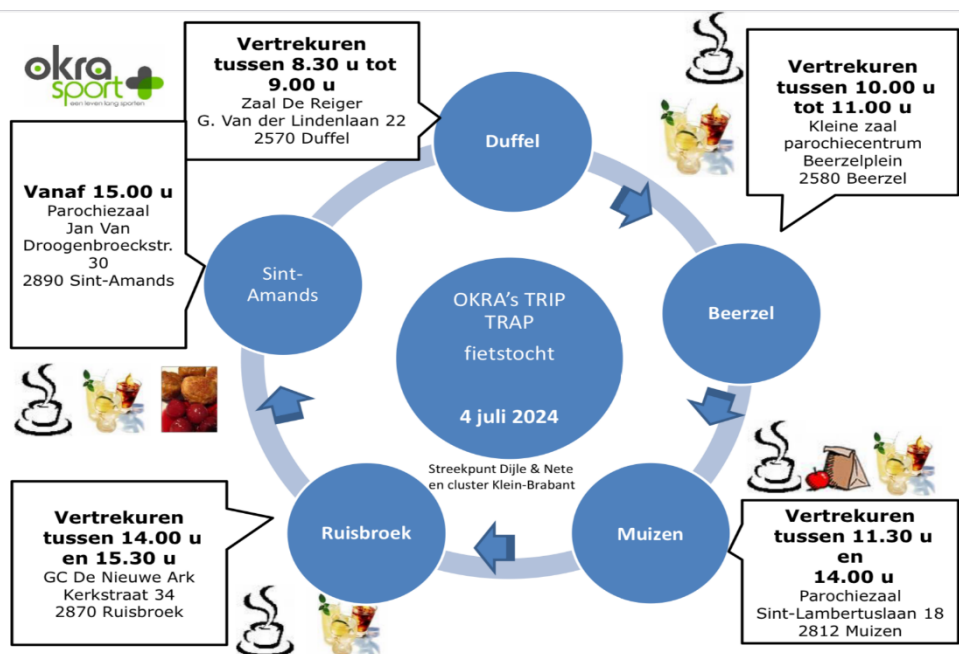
okra sport
een leven lang sporten

Vertrekuren tussen 8.30 u tot 9.00 u
Zaal De Reiger
G. Van der Lindenlaan 22
2570 Duffel

Vertrekuren tussen 10.00 u tot 11.00 u
Kleine zaal parochiecentrum
Beerzelplein
2580 Beerzel

Vanaf 15.00 u
Parochiezaal
Jan Van Droogenbroeckstr. 30
2890 Sint-Amands

Duffel

Beerzel

Muizen

Ruisbroek

Sint-Amands

OKRA's TRIP TRAP
fietstocht

4 juli 2024

Streekpunt Dijle & Nete en cluster Klein-Brabant

Vertrekuren tussen 14.00 u en 15.30 u
GC De Nieuwe Ark
Kerkstraat 34
2870 Ruisbroek

Vertrekuren tussen 11.30 u en 14.00 u
Parochiezaal
Sint-Lambertuslaan 18
2812 Muizen